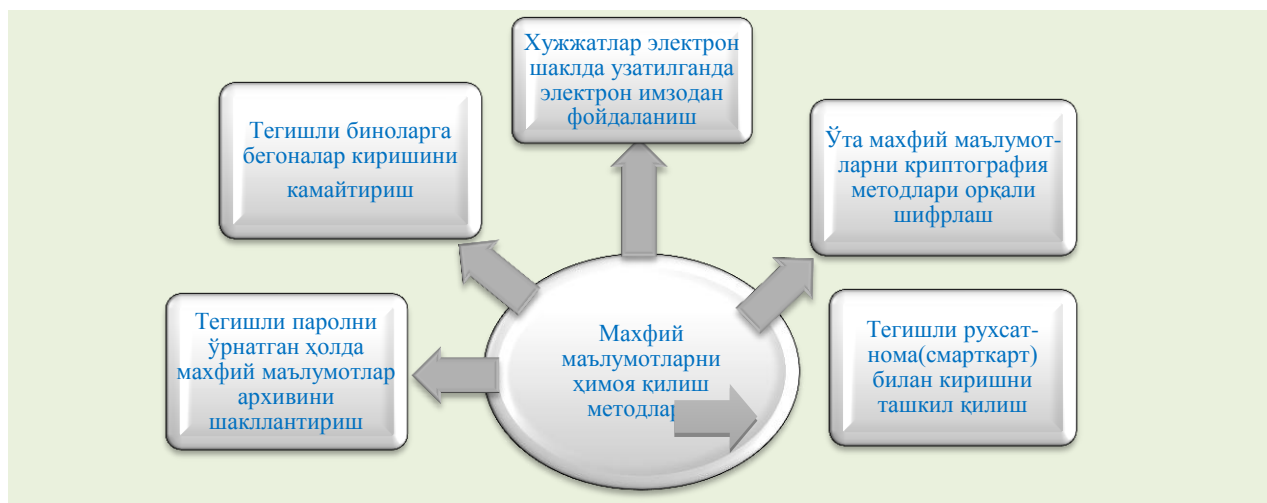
Хужжатлар электрон шаклда узатилганда электрон имзодан фойдаланиш

Тегишли биноларга бегоналар киришини камайтириш

Ўта махфий маълумотларни криптография методлари орқали шифрлаш

Тегишли паролни ўрнатган ҳолда махфий маълумотлар архивини шакллантириш

Махфий маълумотларни ҳимоя қилиш методлари

Тегишли рухсатнома(смарткарт) билан киришни ташкил қилиш